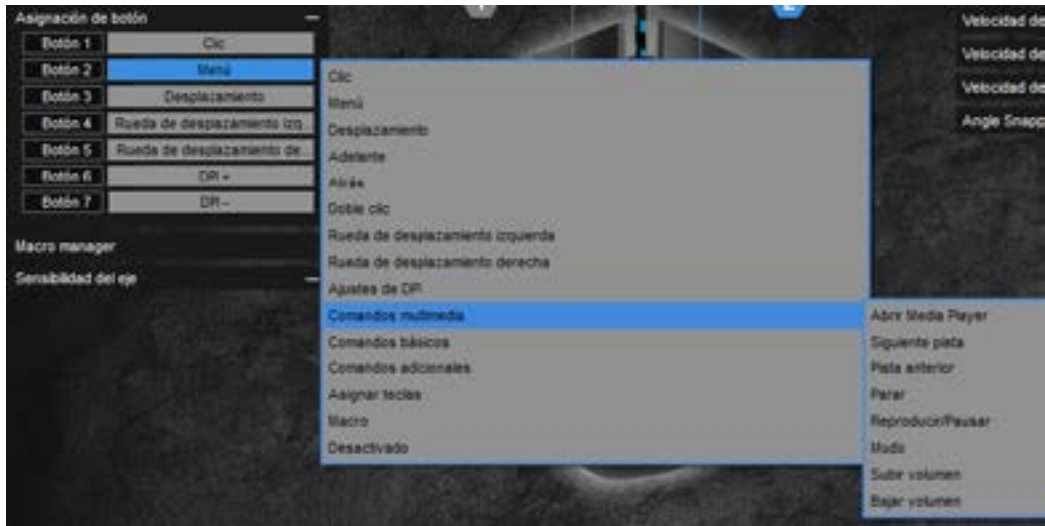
Asignación de botón

| | |
|---|---|
| Botón 1 | Clic |
| Botón 2 | Menú |
| Botón 3 | Desplazamiento |
| Botón 4 | Rueda de desplazamiento izq |
| Botón 5 | Rueda de desplazamiento de |
| Botón 6 | DPI + |
| Botón 7 | DPI – |

Macro manager

Sensibilidad del eje

Clic
Menú
Desplazamiento
Adelante
Atrás
Doble clic
Rueda de desplazamiento izquierda
Rueda de desplazamiento derecha
Ajustes de DPI
Comandos multimedia
Comandos básicos
Comandos adicionales
Asignar teclas
Macro
Desactivado

Abrir Media Player
Siguiente pista
Pista anterior
Parar
Reproducir/Pausar
Modo
Subir volumen
Bajar volumen

Velocidad de
Velocidad de
Velocidad de
Angle Snapp